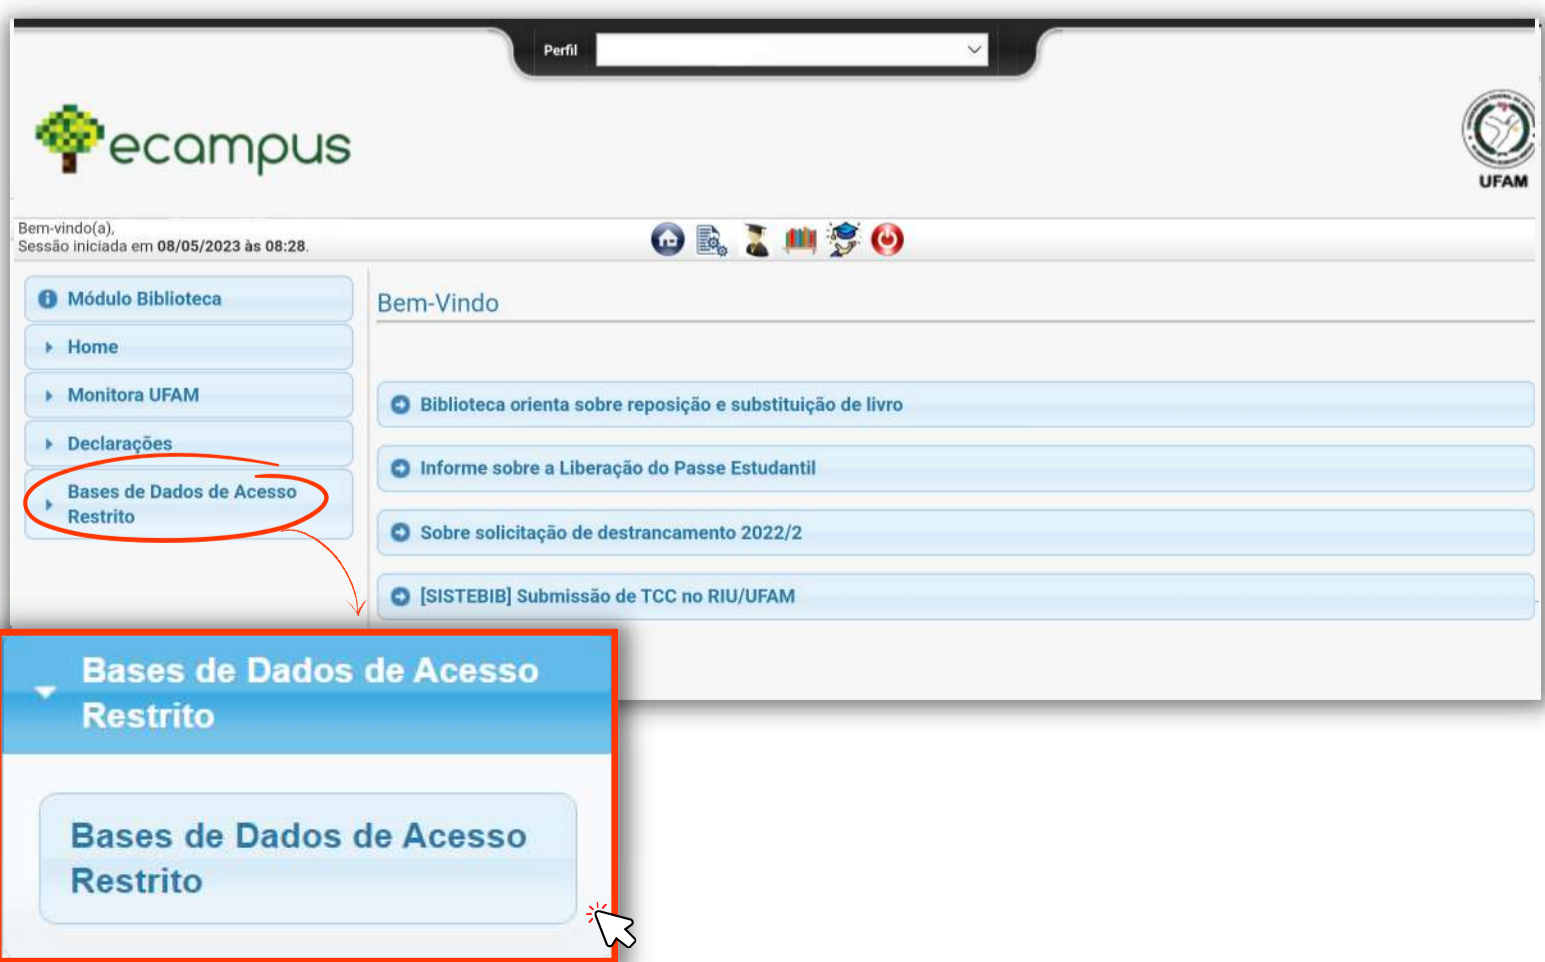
Perfil

ecampus

UFAM

Bem-vindo(a),
Sessão iniciada em 08/05/2023 às 08:28.

Módulo Biblioteca

Home

Monitora UFAM

Declarações

Bases de Dados de Acesso Restrito

Bem-Vindo

Biblioteca orienta sobre reposição e substituição de livro

Informe sobre a Liberação do Passe Estudantil

Sobre solicitação de destrancamento 2022/2

[SISTEBIB] Submissão de TCC no RIU/UFAM

Bases de Dados de Acesso Restrito

Bases de Dados de Acesso Restrito